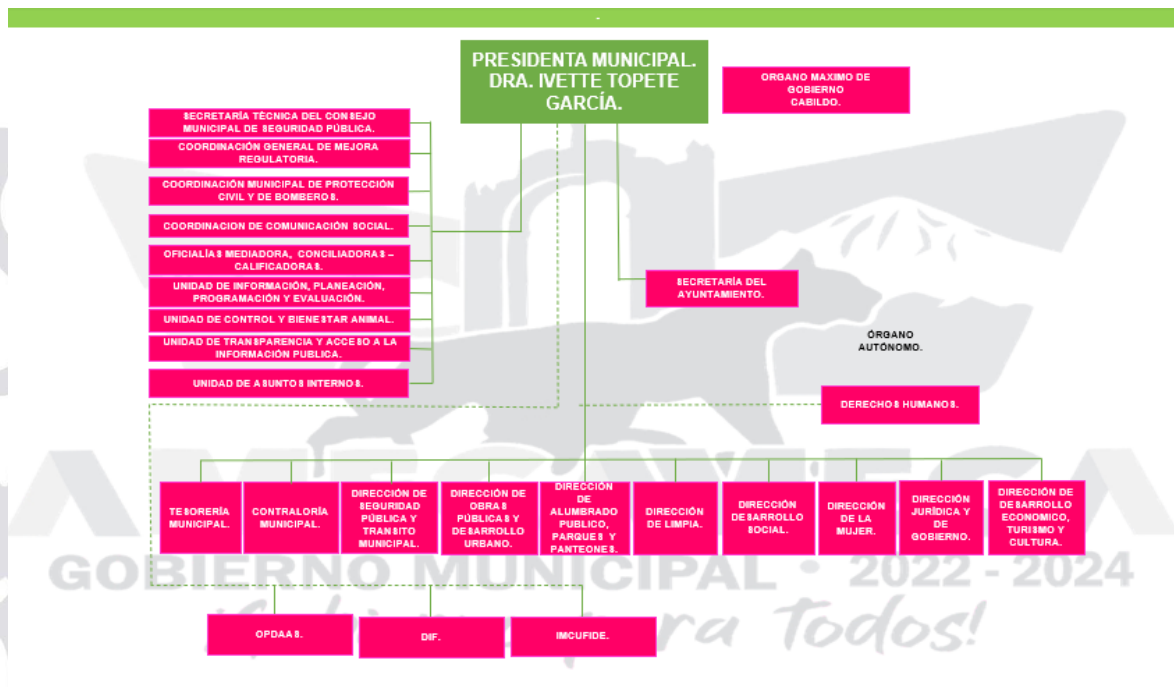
PRESIDENTA MUNICIPAL. DRA. IVETTE TOPETE GARCÍA.

ORGANO MAXIMO DE GOBIERNO CABILDO.

SECRETARÍA TÉCNICA DEL CONSEJO MUNICIPAL DE SEGURIDAD PÚBLICA.

COORDINACIÓN GENERAL DE MEJORA REGULATORIA.

COORDINACIÓN MUNICIPAL DE PROTECCIÓN CIVIL Y DE BOMBEROS.

COORDINACION DE COMUNICACIÓN SOCIAL.

OFICIALÍAS MEDIADORA, CONCILIADORAS – CALIFICADORAS.

UNIDAD DE INFORMACIÓN, PLANEACIÓN, PROGRAMACIÓN Y EVALUACIÓN.

UNIDAD DE CONTROL Y BIENESTAR ANIMAL.

UNIDAD DE TRANSPARENCIA Y ACCESO A LA INFORMACIÓN PUBLICA.

UNIDAD DE ASUNTOS INTERNOS.

SECRETARÍA DEL AYUNTAMIENTO.

ÓRGANO AUTÓNOMO.

DERECHOS HUMANOS.

TESORERÍA MUNICIPAL.

CONTRALORÍA MUNICIPAL.

DIRECCIÓN DE SEGURIDAD PÚBLICA Y TRANSITO MUNICIPAL.

DIRECCIÓN DE OBRAS PÚBLICAS Y DESARROLLO URBANO.

DIRECCIÓN DE ALUMBRADO PUBLICO, PARQUES Y PANTEONES.

DIRECCIÓN DE LIMPIA.

DIRECCIÓN DESARROLLO SOCIAL.

DIRECCIÓN DE LA MUJER.

DIRECCIÓN JURÍDICA Y DE GOBIERNO.

DIRECCIÓN DE DESARROLLO ECONOMICO, TURISMO Y CULTURA.

GOBIERNO MUNICIPAL • 2022 - 2024

¡Gobierno para Todos!

OPDAAS.

DIF.

IMCUFIDE.